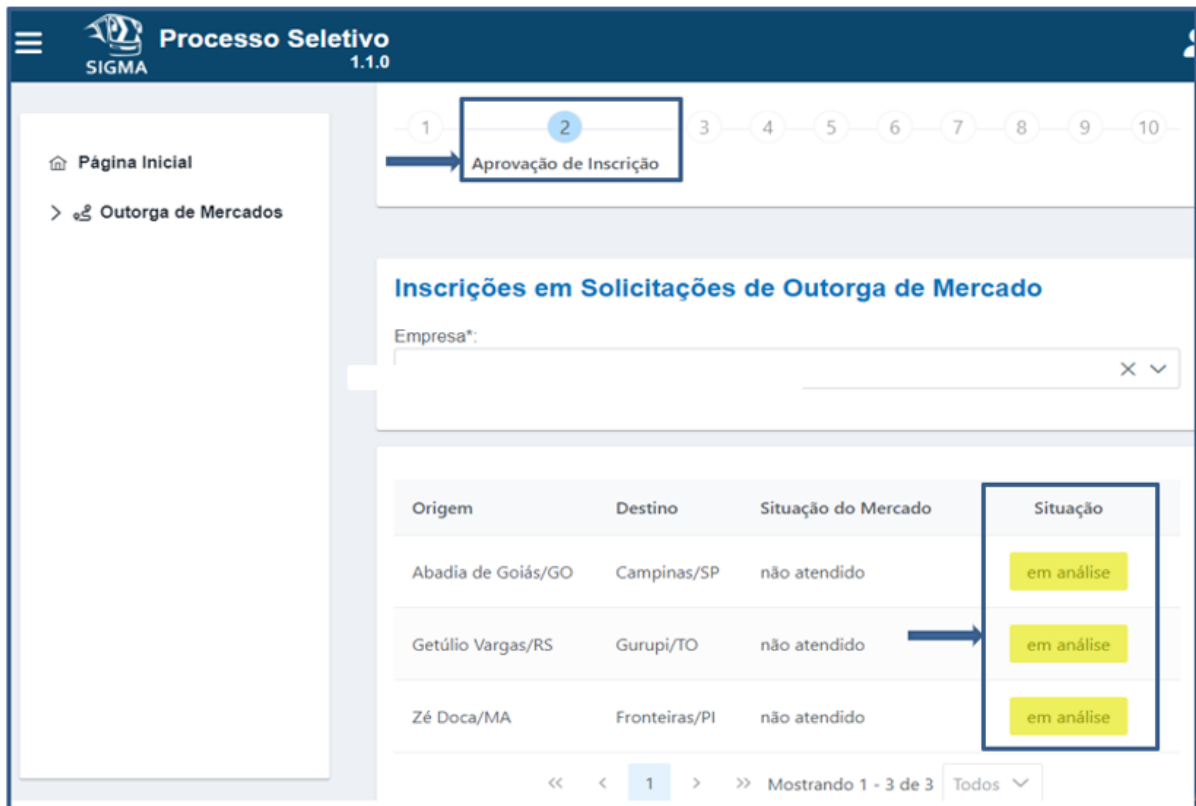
SIGMA
Processo Seletivo
1.1.0

Página Inicial
Outorga de Mercados

1 2 3 4 5 6 7 8 9 10
Aprovação de Inscrição

Inscrições em Solicitações de Outorga de Mercado

Empresa*:

| Origem | Destino | Situação do Mercado | Situação |
|---|---|---|---|
| Abadia de Goiás/GO | Campinas/SP | não atendido | em análise |
| Getúlio Vargas/RS | Gurupi/TO | não atendido | em análise |
| Zé Doca/MA | Fronteiras/PI | não atendido | em análise |

« ‹ 1 › » Mostrando 1 - 3 de 3 Todos